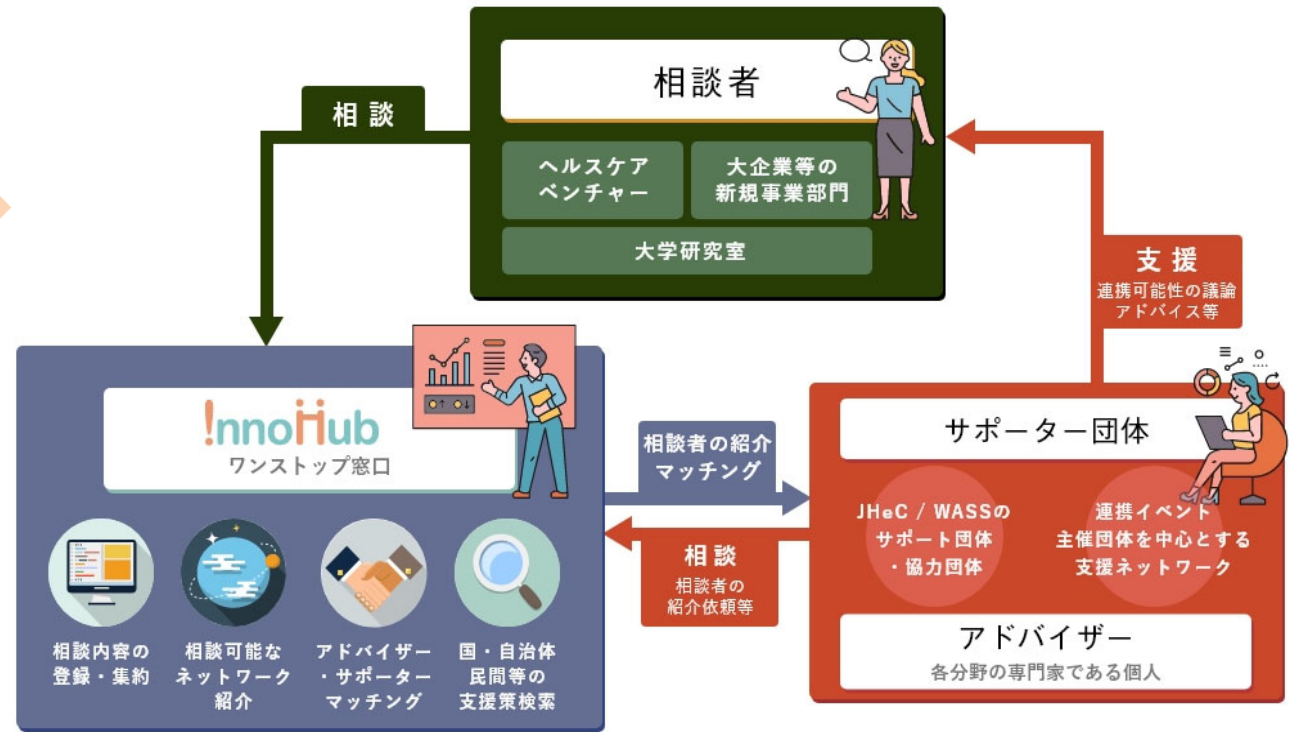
相談者

ヘルスケアベンチャー

大企業等の新規事業部門

大学研究室

相談

支援
連携可能性の議論
アドバイス等

!nnoHub
ワンストップ窓口

相談内容の登録・集約

相談可能なネットワーク紹介

アドバイザー・サポーターマッチング

国・自治体民間等の支援策検索

相談者の紹介
マッチング

相談
相談者の
紹介依頼等

サポーター団体

JHeC / WASSのサポート団体・協力団体

連携イベント主催団体を中心とする支援ネットワーク

アドバイザー
各分野の専門家である個人